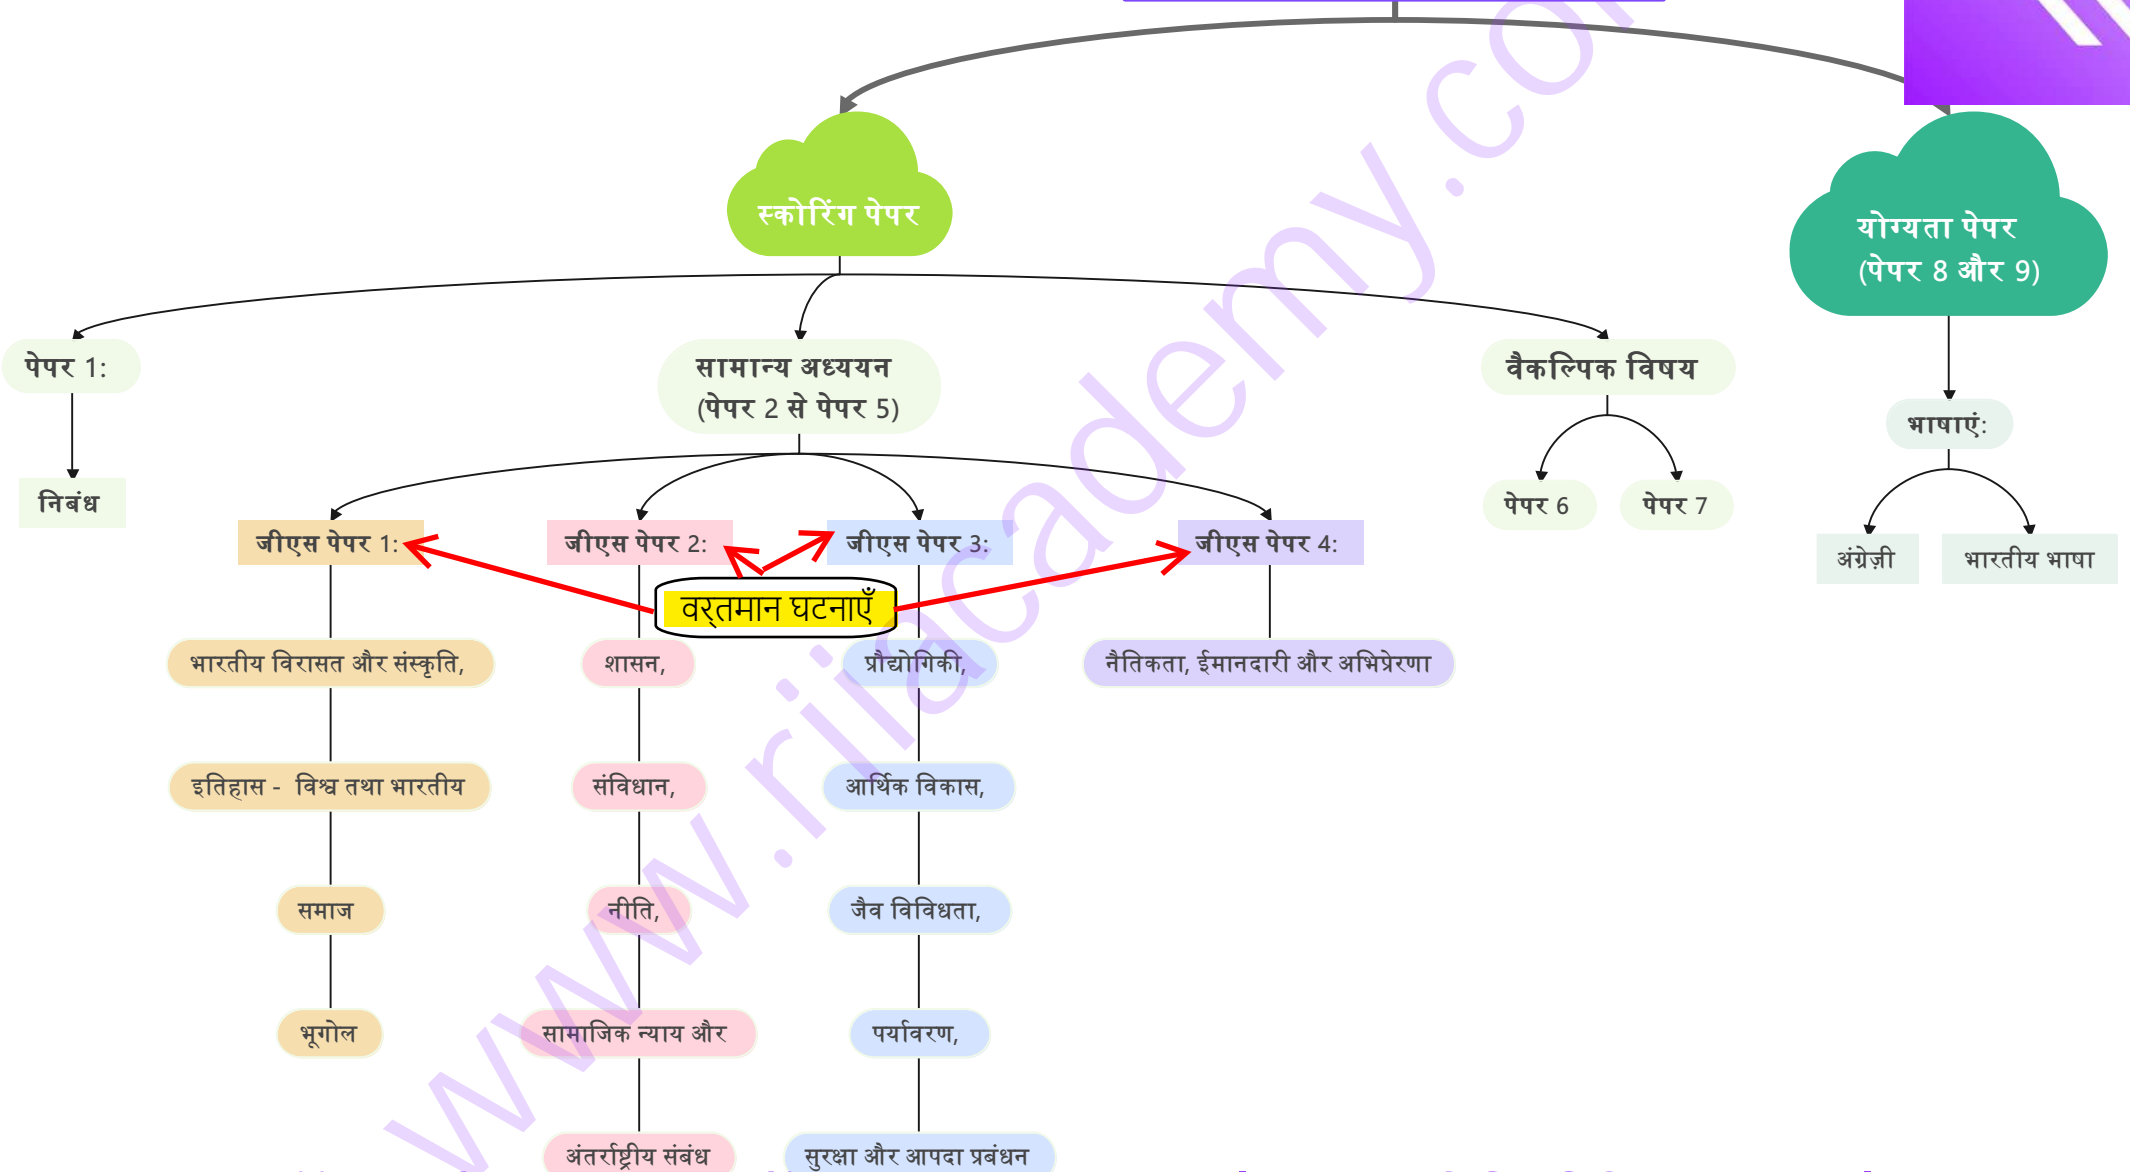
स्कोरिंग पेपर

योग्यता पेपर
(पेपर 8 और 9)

पेपर 1:

निबंध

सामान्य अध्ययन
(पेपर 2 से पेपर 5)

वैकल्पिक विषय

पेपर 6

पेपर 7

भाषाएं:

अंग्रेज़ी

भारतीय भाषा

जीएस पेपर 1:

जीएस पेपर 2:

जीएस पेपर 3:

जीएस पेपर 4:

वर्तमान घटनाएँ

भारतीय विरासत और संस्कृति,

इतिहास - विश्व तथा भारतीय

समाज

भूगोल

शासन,

संविधान,

नीति,

सामाजिक न्याय और

अंतर्राष्ट्रीय संबंध

प्रौद्योगिकी,

आर्थिक विकास,

जैव विविधता,

पर्यावरण,

सुरक्षा और आपदा प्रबंधन

नैतिकता, ईमानदारी और अभिप्रेरणा

www.riiacademy.com